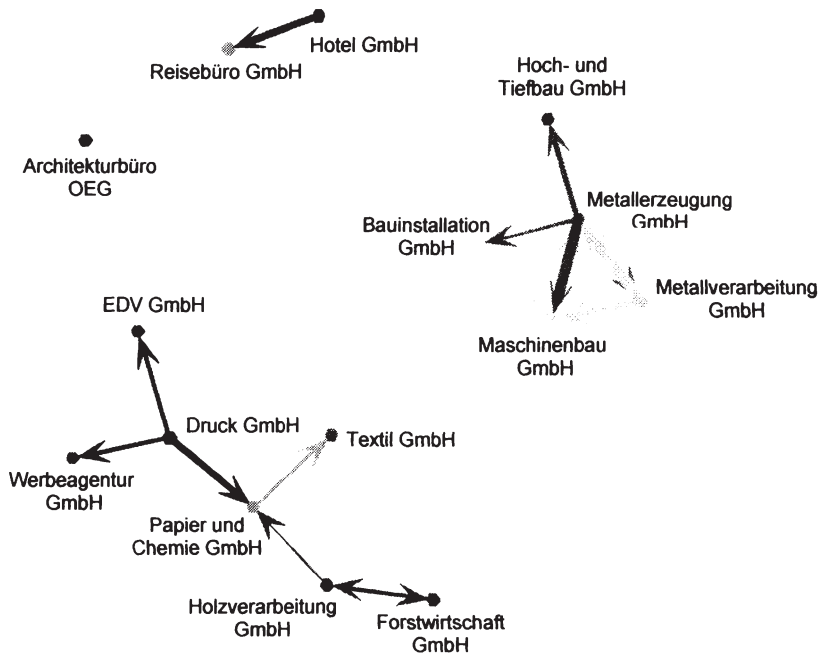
Hotel GmbH

Reisebüro GmbH

Hoch- und Tiefbau GmbH

Architekturbüro OEG

Metallerzeugung GmbH

Bauinstallation GmbH

Metallverarbeitung GmbH

EDV GmbH

Maschinenbau GmbH

Druck GmbH

Textil GmbH

Werbeagentur GmbH

Papier und Chemie GmbH

Holzverarbeitung GmbH

Forstwirtschaft GmbH